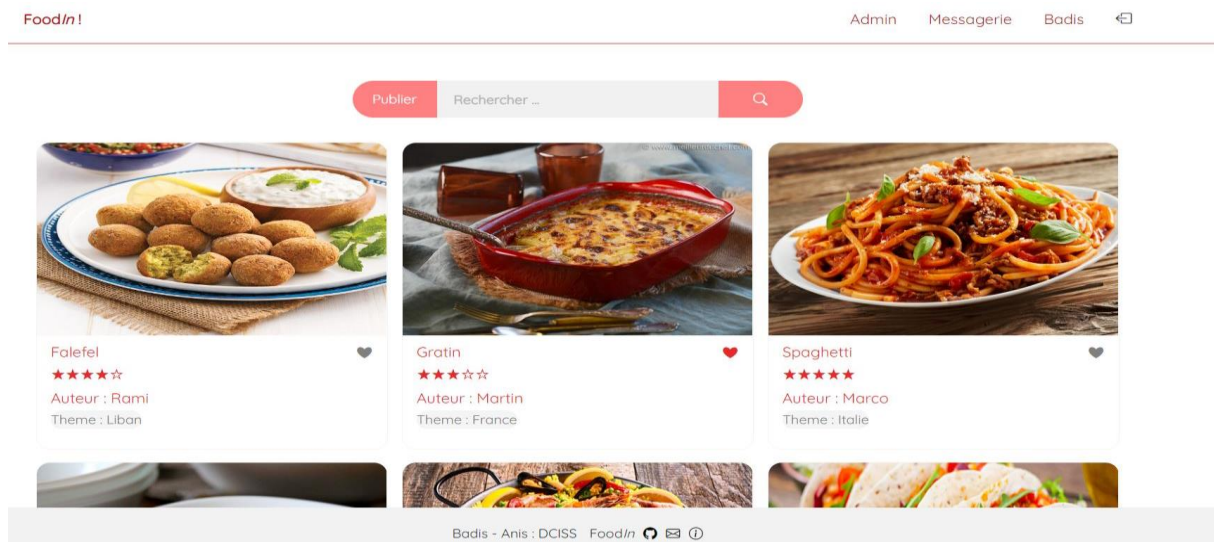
FoodIn !

Admin Messagerie Badis

Publier Rechercher ...

© www.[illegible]

Falefel
★★★★☆
Auteur : Rami
Theme : Liban

Gratin
★★★☆☆
Auteur : Martin
Theme : France

Spaghetti
★★★★★
Auteur : Marco
Theme : Italie

Badis - Anis : DCISS FoodIn